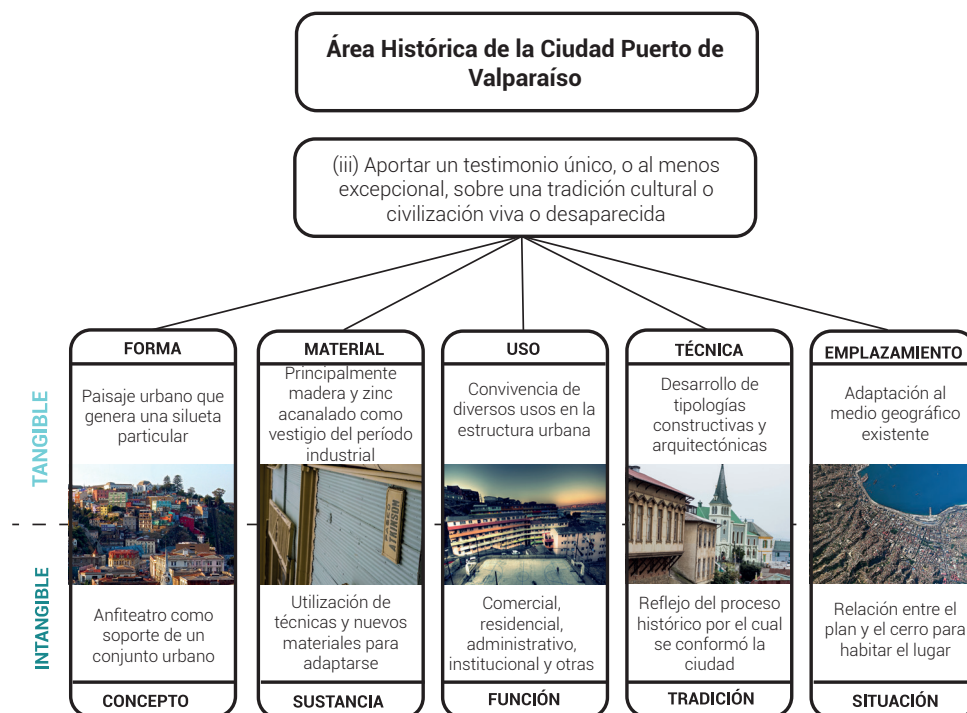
Área Histórica de la Ciudad Puerto de Valparaíso

(iii) Aportar un testimonio único, o al menos excepcional, sobre una tradición cultural o civilización viva o desaparecida

TANGIBLE

INTANGIBLE

FORMA

Paisaje urbano que genera una silueta particular

Anfiteatro como soporte de un conjunto urbano

CONCEPTO

MATERIAL

Principalmente madera y zinc acanalado como vestigio del período industrial

Utilización de técnicas y nuevos materiales para adaptarse

SUSTANCIA

USO

Convivencia de diversos usos en la estructura urbana

Comercial, residencial, administrativo, institucional y otras

FUNCIÓN

TÉCNICA

Desarrollo de tipologías constructivas y arquitectónicas

Reflejo del proceso histórico por el cual se conformó la ciudad

TRADICIÓN

EMPLAZAMIENTO

Adaptación al medio geográfico existente

Relación entre el plan y el cerro para habitar el lugar

SITUACIÓN